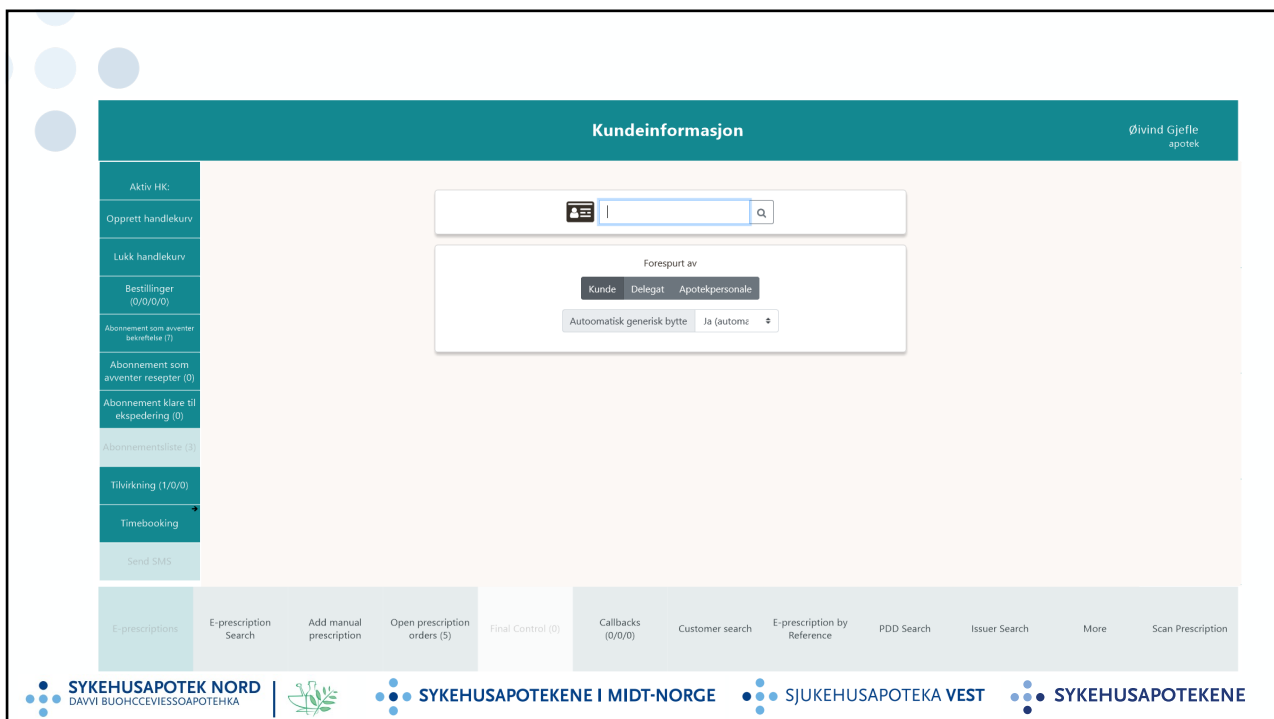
Kundeinformasjon

Øivind Gjefle
apotek

Aktiv HK:

Opprett handlekurv

Lukk handlekurv

Bestillinger (0/0/0/0)

Abonnement som avventer bekreftelse (7)

Abonnement som avventer resepter (0)

Abonnement klare til ekspedering (0)

Abonnementsliste (3)

Tilvirkning (1/0/0)

Timebooking

Send SMS

Forespurt av

Kunde | Delegat | Apotekpersonale

Autoomatisk generisk bytte | Ja (automa

E-prescriptions | E-prescription Search | Add manual prescription | Open prescription orders (5) | Final Control (0) | Callbacks (0/0/0) | Customer search | E-prescription by Reference | PDD Search | Issuer Search | More | Scan Prescription

SYKEHUSAPOTEK NORD
DAVVI BUOHCCEVIESSOAPOTEHKA

SYKEHUSAPOTEKENE I MIDT-NORGE

SJUKEHUSAPOTEKA VEST

SYKEHUSAPOTEKENE